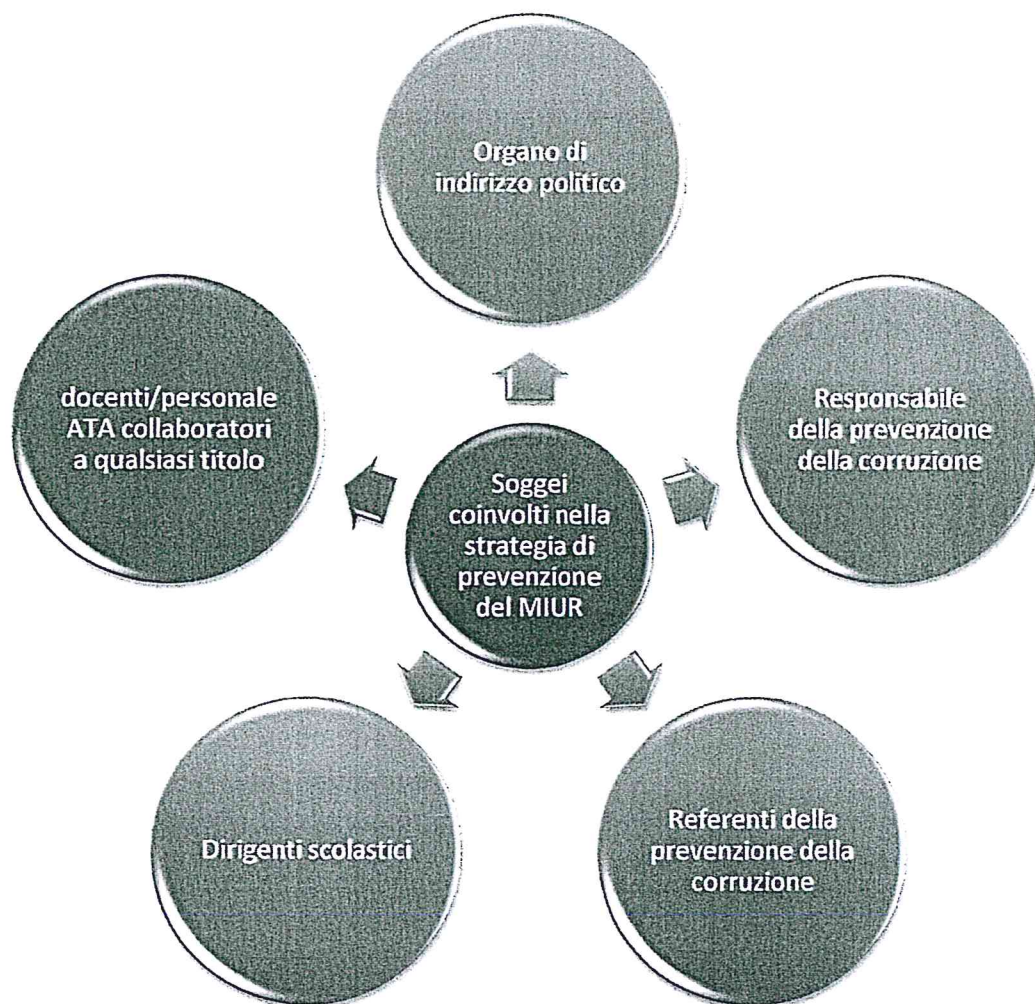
Organo di indirizzo politico

docenti/personale ATA collaboratori a qualsiasi titolo

Soggei coinvolti nella strategia di prevenzione del MIUR

Responsabile della prevenzione della corruzione

Dirigenti scolastici

Referenti della prevenzione della corruzione